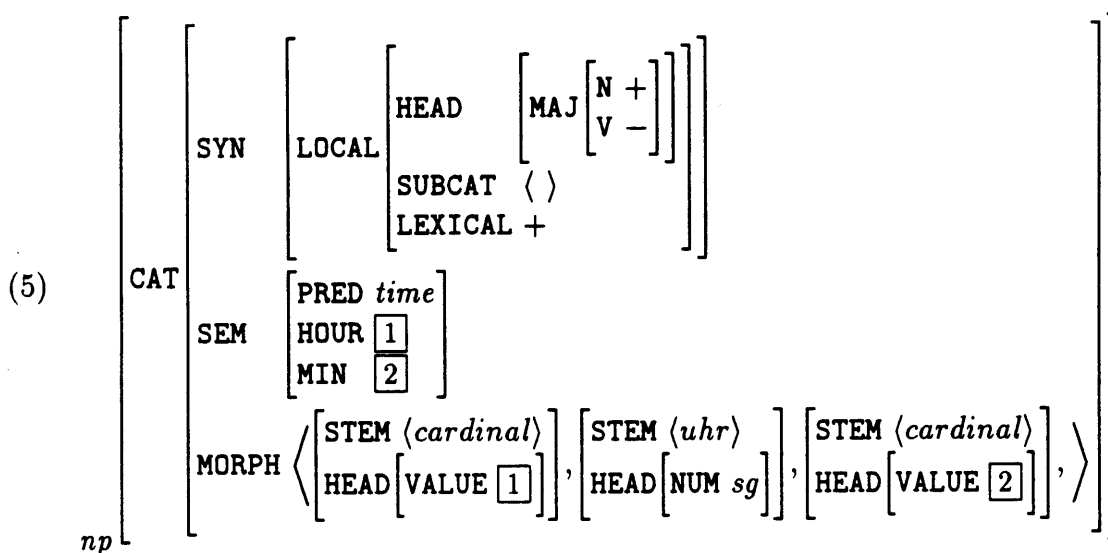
(5) $\left[ \text{CAT} \left[ \begin{array}{ll} \text{SYN} & \left[ \text{LOCAL} \left[ \begin{array}{ll} \text{HEAD} & \left[ \text{MAJ} \left[ \begin{array}{l} \text{N} + \\ \text{V} - \end{array} \right] \right] \\ \text{SUBCAT} & \langle \rangle \\ \text{LEXICAL} + & \end{array} \right] \right] \\ \text{SEM} & \left[ \begin{array}{l} \text{PRED } \textit{time} \\ \text{HOUR } \boxed{1} \\ \text{MIN } \boxed{2} \end{array} \right] \\ \text{MORPH} & \left\langle \left[ \begin{array}{l} \text{STEM } \langle \textit{cardinal} \rangle \\ \text{HEAD} \left[ \text{VALUE } \boxed{1} \right] \end{array} \right], \left[ \begin{array}{l} \text{STEM } \langle \textit{uhr} \rangle \\ \text{HEAD} \left[ \text{NUM } \textit{sg} \right] \end{array} \right], \left[ \begin{array}{l} \text{STEM } \langle \textit{cardinal} \rangle \\ \text{HEAD} \left[ \text{VALUE } \boxed{2} \right] \end{array} \right], \right\rangle \end{array} \right] \right]_{np}$